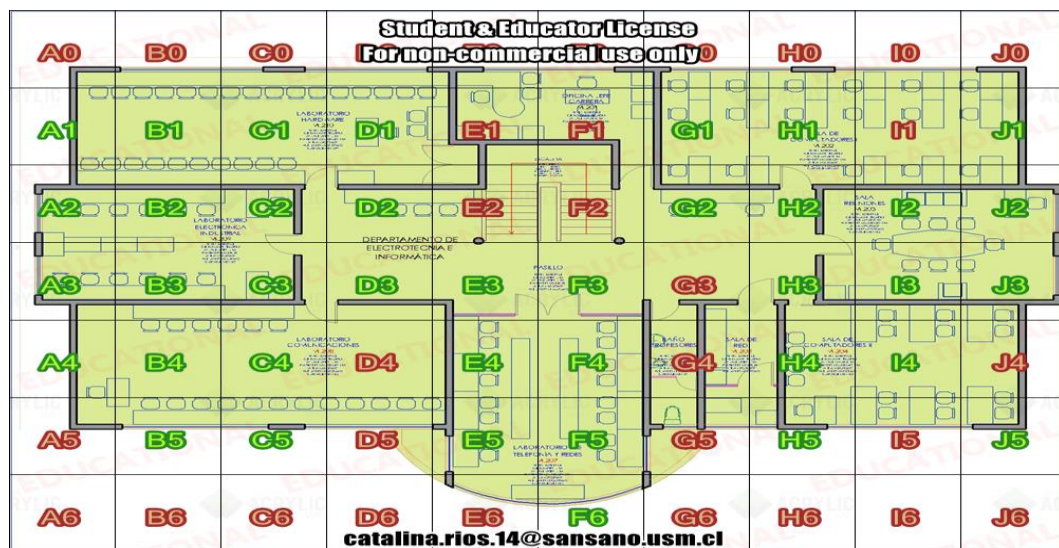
Student & Educator License
For non-commercial use only

A0 B0 C0 D0 H0 I0 J0

OFICINA JEFE CARRERA

A1 B1 C1 D1 E1 F1 G1 H1 I1 J1

LABORATORIO HARDWARE

SALA DE COMPUTADORES

A2 B2 C2 D2 E2 F2 G2 H2 I2 J2

LABORATORIO ELECTRONICA

SALA REUNIONES

DEPARTAMENTO DE ELECTROTECNIA E INFORMATICA

PASILLO

A3 B3 C3 D3 E3 F3 G3 H3 I3 J3

LABORATORIO COMPUTACIONES

BAÑO PROFESORES

SALA DE REDES

SALA DE COMPUTADORES II

A4 B4 C4 D4 E4 F4 G4 H4 I4 J4

LABORATORIO TELEFONIA Y REDES

A5 B5 C5 D5 E5 F5 G5 H5 I5 J5

A6 B6 C6 D6 E6 F6 G6 H6 I6 J6

catalina.rios.14@sansano.usm.cl